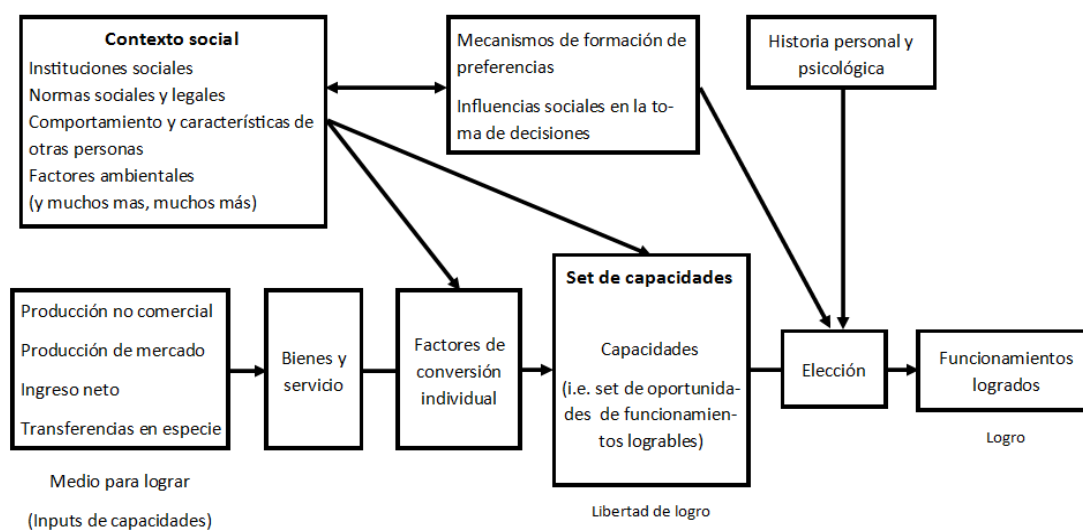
Contexto social
Instituciones sociales
Normas sociales y legales
Comportamiento y características de otras personas
Factores ambientales
(y muchos mas, muchos más)

Mecanismos de formación de preferencias

Influencias sociales en la toma de decisiones

Historia personal y psicológica

Producción no comercial
Producción de mercado
Ingreso neto
Transferencias en especie

Medio para lograr
(Inputs de capacidades)

Bienes y servicio

Factores de conversión individual

Set de capacidades

Capacidades

(i.e. set de oportunidades de funcionamientos logrables)

Libertad de logro

Elección

Funcionamientos logrados

Logro